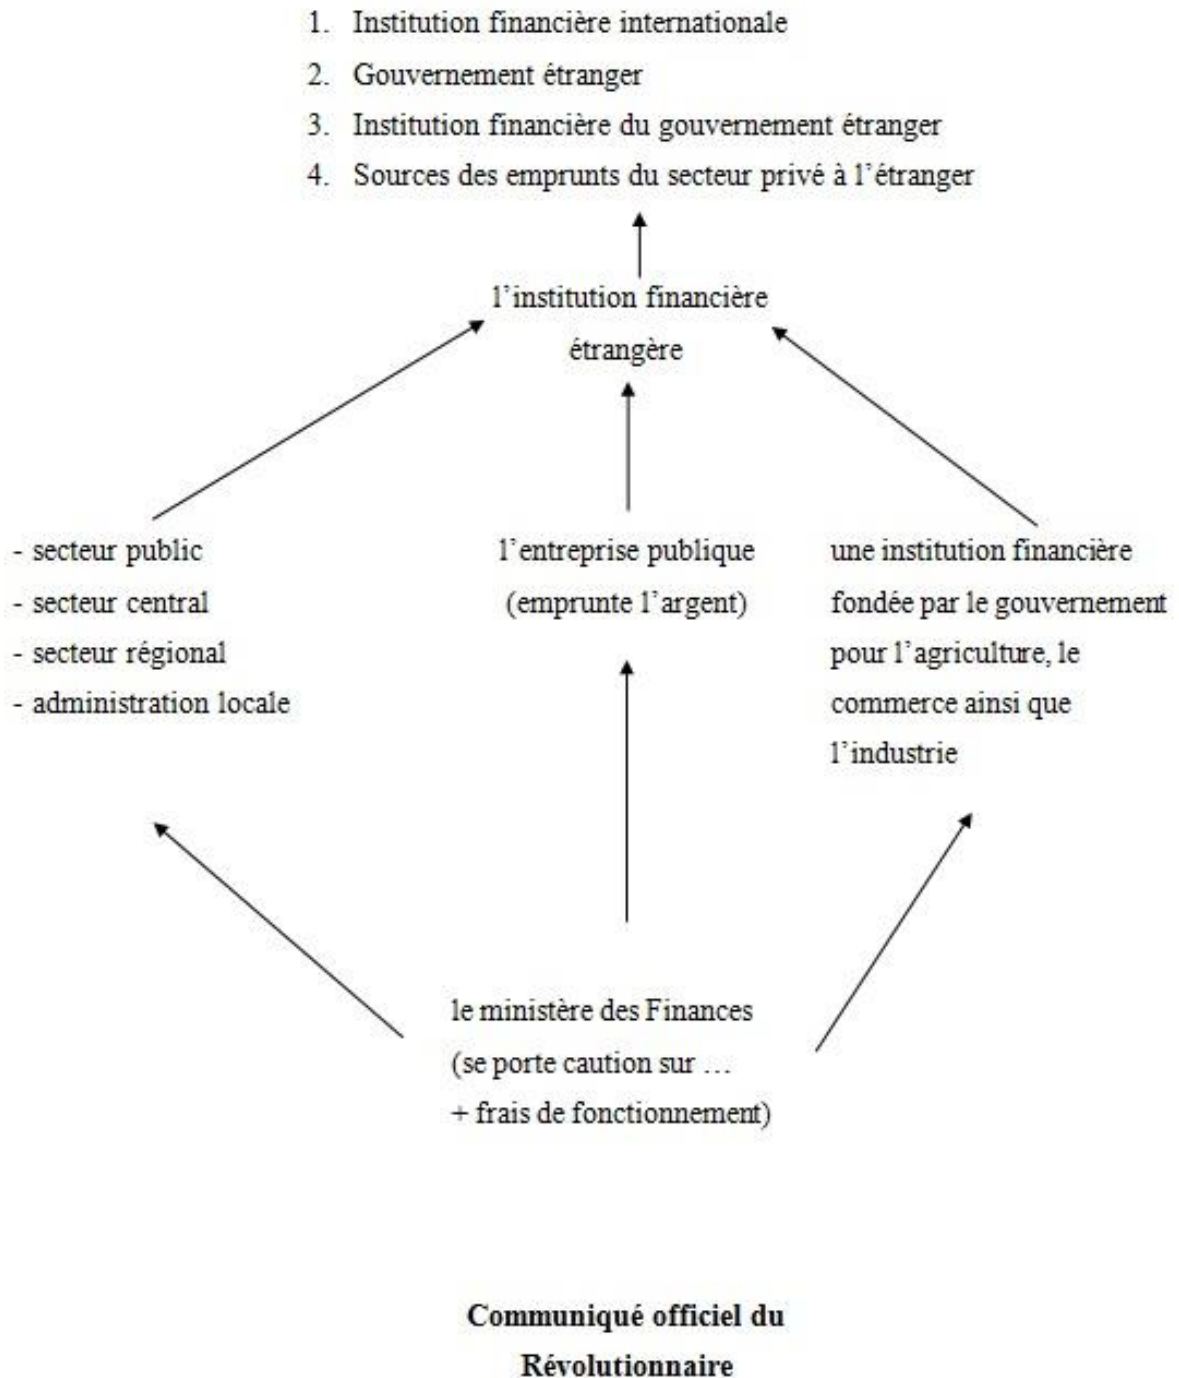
1. Institution financière internationale
2. Gouvernement étranger
3. Institution financière du gouvernement étranger
4. Sources des emprunts du secteur privé à l’étranger

l’institution financière étrangère

- secteur public
- secteur central
- secteur régional
- administration locale

l’entreprise publique (emprunte l’argent)

une institution financière fondée par le gouvernement pour l’agriculture, le commerce ainsi que l’industrie

le ministère des Finances (se porte caution sur … + frais de fonctionnement)

**Communiqué officiel du Révolutionnaire**